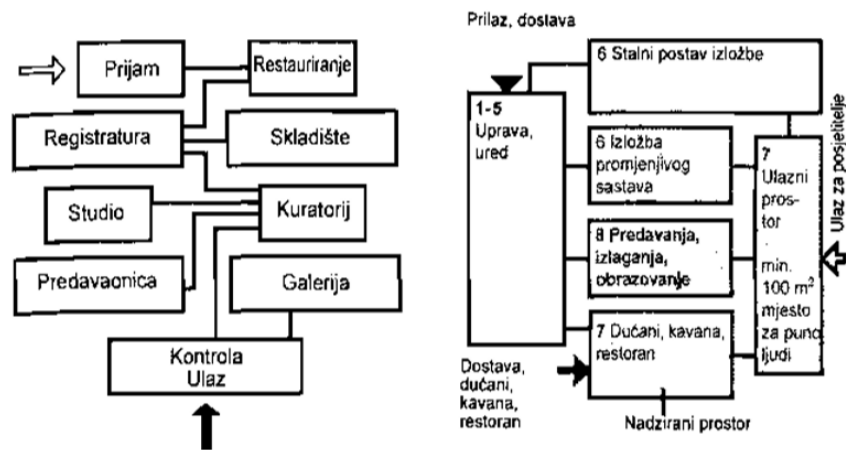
Prijam

Restauriranje

Registratura

Skladište

Studio

Kuratorij

Predavaonica

Galerija

Kontrola
Ulaz

Prilaz, dostava

6 Stalni postav izložbe

1-5
Uprava,
ured

6 Izložba promjenjivog sastava

8 Predavanja, izlaganja, obrazovanje

7 Dućani, kavana, restoran

7
Ulazni prostor
min. 100 m$^2$ mjesto za puno ljudi

Ulaz za posjetitelje

Dostava, dućani, kavana, restoran

Nadzirani prostor